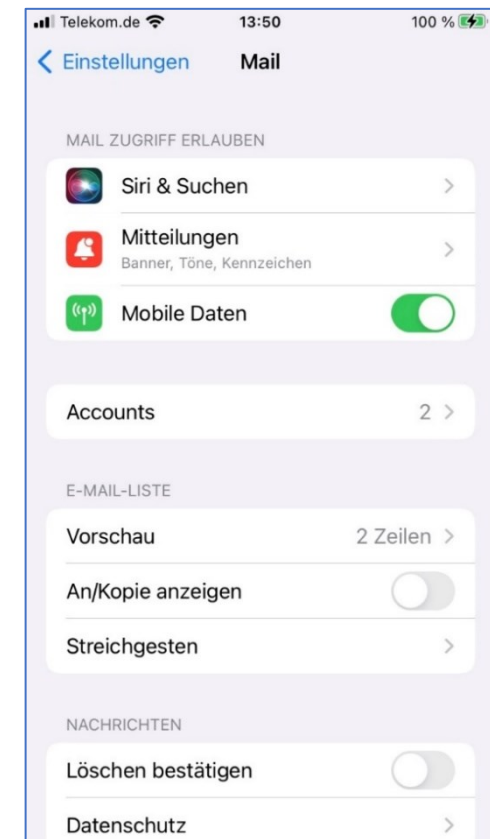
Telekom.de 13:50 100 %

Einstellungen Mail

MAIL ZUGRIFF ERLAUBEN

Siri & Suchen

Mitteilungen
Banner, Töne, Kennzeichen

Mobile Daten

Accounts 2

E-MAIL-LISTE

Vorschau 2 Zeilen

An/Kopie anzeigen

Streichgesten

NACHRICHTEN

Löschen bestätigen

Datenschutz